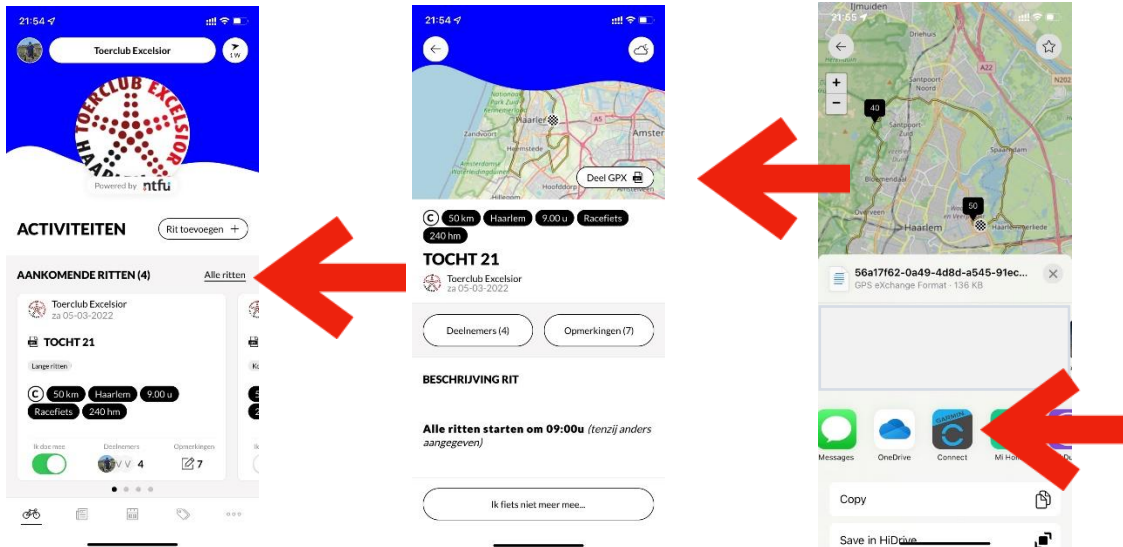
21:54

Toerclub Excelsior

TOERCLUB EXCELSIOR HAARLEM

Powered by ntfu

ACTIVITEITEN

Rit toevoegen +

AANKOMENDE RITTEN (4)

Alle ritten

Toerclub Excelsior
za 05-03-2022

TOCHT 21

Lange ritten

C 50 km Haarlem 9.00 u Racefiets 240 hm

Ik doe mee

Deelnemers 4

Opmerkingen 7

21:54

Haarlem

Zandvoort

Heemstede

Hoofddorp

Amster

Deel GPX

C 50 km Haarlem 9.00 u Racefiets 240 hm

TOCHT 21

Toerclub Excelsior
za 05-03-2022

Deelnemers (4)

Opmerkingen (7)

BESCHRIJVING RIT

Alle ritten starten om 09:00u (tenzij anders aangegeven)

Ik fiets niet meer mee...

21:55

IJmuiden

Santpoort Noord

Santpoort

Bloemendaal

Haarlem

Spaarndam

A22

N202

40

50

56a17f62-0a49-4d8d-a545-91ec...

GPS eXchange Format · 136 KB

Messages

OneDrive

Connect

Mi Ho

Copy

Save in HiDrive